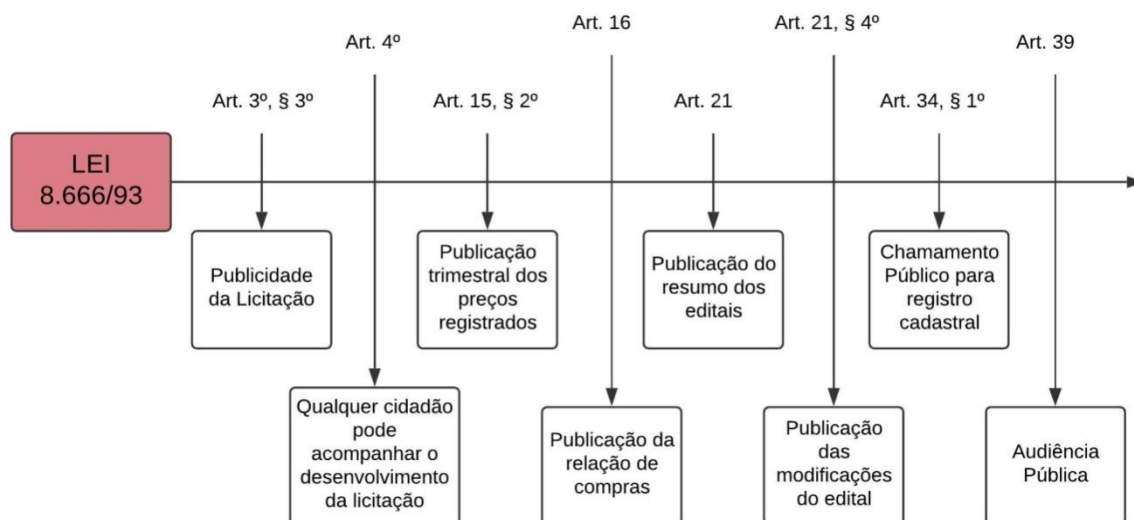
LEI 8.666/93

Art. 3º, § 3º

Publicidade da Licitação

Art. 4º

Qualquer cidadão pode acompanhar o desenvolvimento da licitação

Art. 15, § 2º

Publicação trimestral dos preços registrados

Art. 16

Publicação da relação de compras

Art. 21

Publicação do resumo dos editais

Art. 21, § 4º

Publicação das modificações do edital

Art. 34, § 1º

Chamamento Público para registro cadastral

Art. 39

Audiência Pública